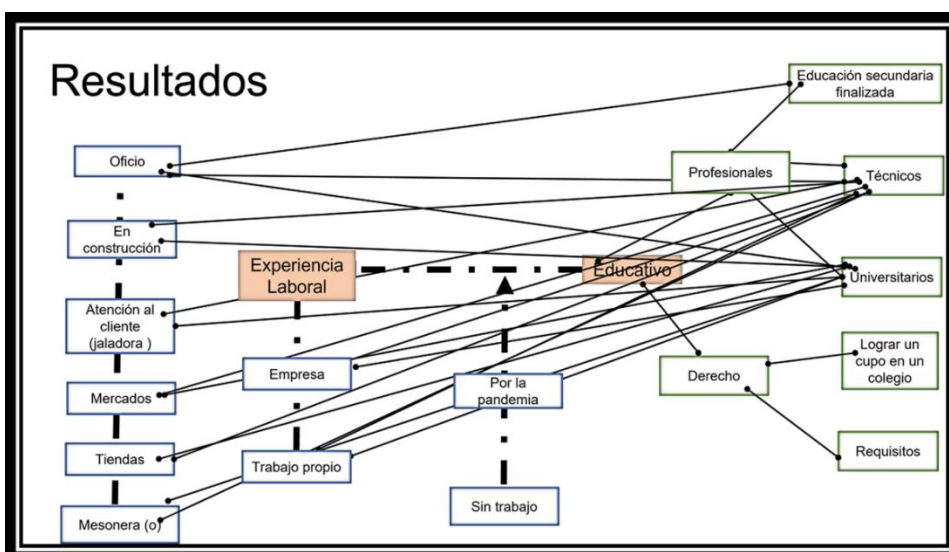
Resultados

Oficio

En construcción

Atención al cliente (jaladora )

Mercados

Tiendas

Mesonera (o)

Experiencia Laboral

Empresa

Trabajo propio

Por la pandemia

Sin trabajo

Educativo

Profesionales

Derecho

Educación secundaria finalizada

Técnicos

Universitarios

Lograr un cupo en un colegio

Requisitos